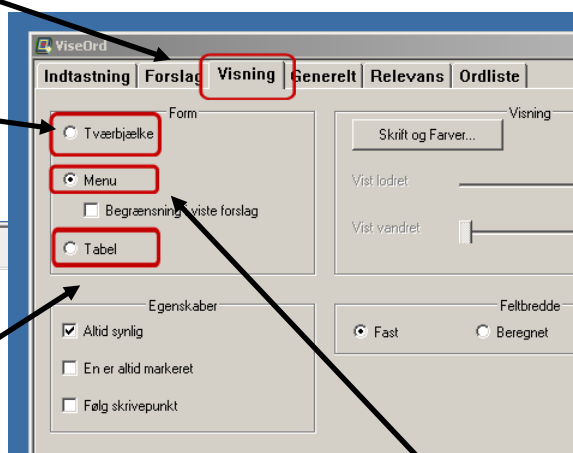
ViseOrd

Indtastning | Forslag | Visning | Generelt | Relevans | Ordliste

Form

Tværbjælke

Menu

Begrænsning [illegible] viste forslag

Tabel

Visning

Skrift og Farver...

Vist lodret

Vist vandret

Egenskaber

Altid synlig

En er altid markeret

Følg skrivepunkt

Feltbredde

Fast

Beregnet